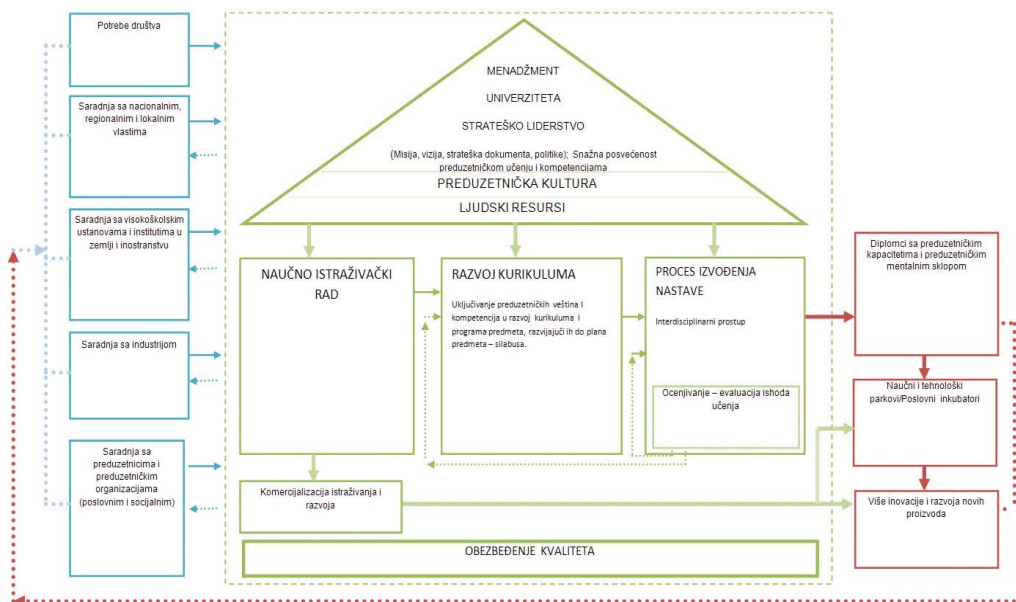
Potrebe društva

Saradnja sa nacionalnim, regionalnim i lokalnim vlastima

Saradnja sa visokoškolskim ustanovama i institutima u zemlji i inostranstvu

Saradnja sa industrijom

Saradnja sa preduzetnicima i preduzetničkim organizacijama (poslovnim i socijalnim)

MENADŽMENT

UNIVERZITETA

STRATEŠKO LIDERSTVO

(Misija, vizija, strateška dokumenta, politike); Snažna posvećenost preduzetničkom učenju i kompetencijama

PREDUZETNIČKA KULTURA

LJUDSKI RESURSI

NAUČNO ISTRAŽIVAČKI RAD

RAZVOJ KURIKULUMA

Uključivanje preduzetničkih veština I kompetencija u razvoj kurikuluma i programa predmeta, razvijajući ih do plana predmeta – silabusa.

PROCES IZVOĐENJA NASTAVE

Interdisciplinarni prostup

Ocenjivanje – evaluacija ishoda učenja

Komercijalizacija istraživanja i razvoja

OBEZBEĐENJE KVALITETA

Diplomci sa preduzetničkim kapacitetima i preduzetničkim mentalnim sklopom

Naučni i tehnološki parkovi/Poslovni inkubatori

Više inovacije i razvoja novih proizvoda